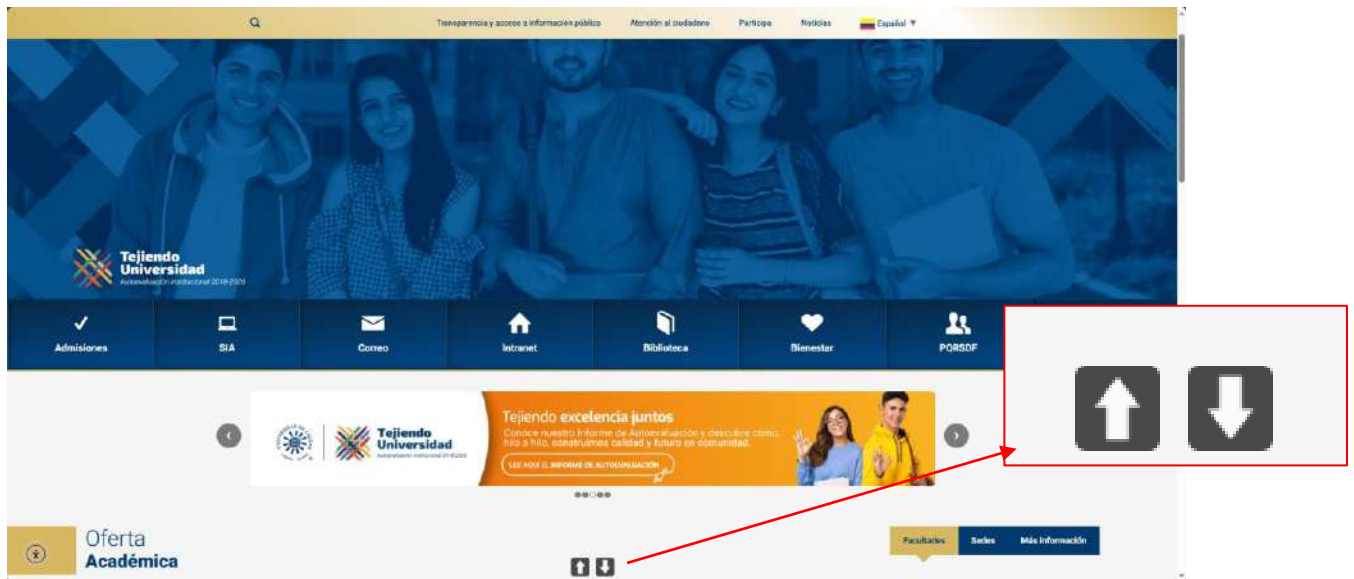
Transparencia y acceso a información pública   Atención al ciudadano   Participa   Noticias   Español ▼

Tejiendo Universidad
Autoevaluación institucional 2018-2020

Admisiones   SIA   Correo   Intranet   Biblioteca   Bienestar   PQRSDF

Tejiendo Universidad
Autoevaluación institucional 2018-2020

Tejiendo excelencia juntos
Conoce nuestro Informe de Autoevaluación y descubre cómo, hilo a hilo, construimos calidad y futuro en comunidad.

LEE AQUÍ EL INFORME DE AUTOEVALUACIÓN

Oferta
Académica

Facultades   Sedes   Más información